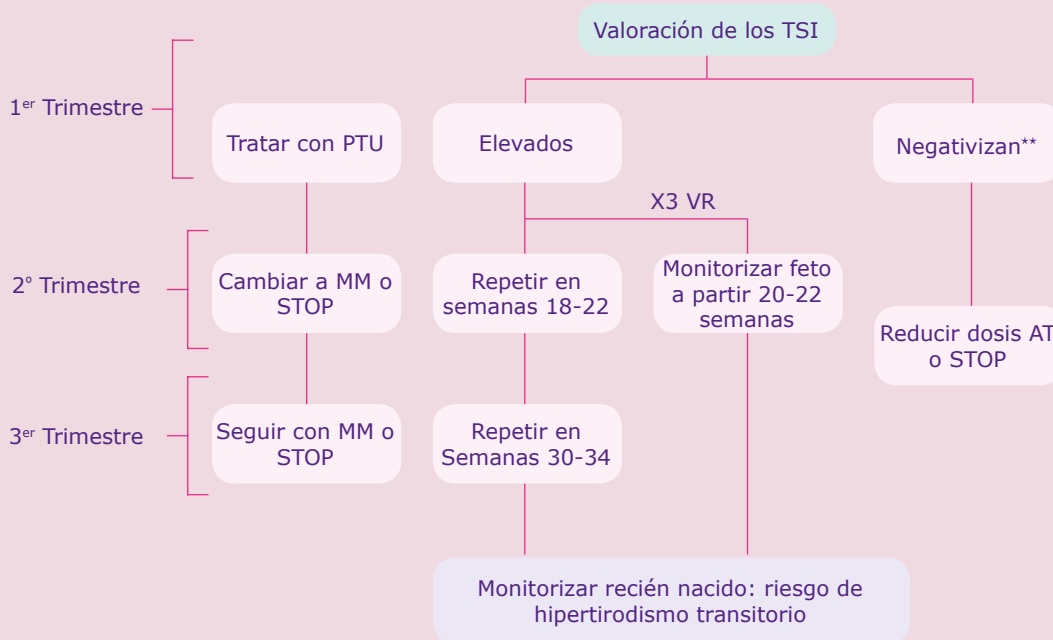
Valoración de los TSI

1$^{er}$ Trimestre

Tratar con PTU

Elevados

Negativizan**

X3 VR

2º Trimestre

Cambiar a MM o STOP

Repetir en semanas 18-22

Monitorizar feto a partir 20-22 semanas

Reducir dosis AT o STOP

3$^{er}$ Trimestre

Seguir con MM o STOP

Repetir en Semanas 30-34

Monitorizar recién nacido: riesgo de hipertirodismo transitorio